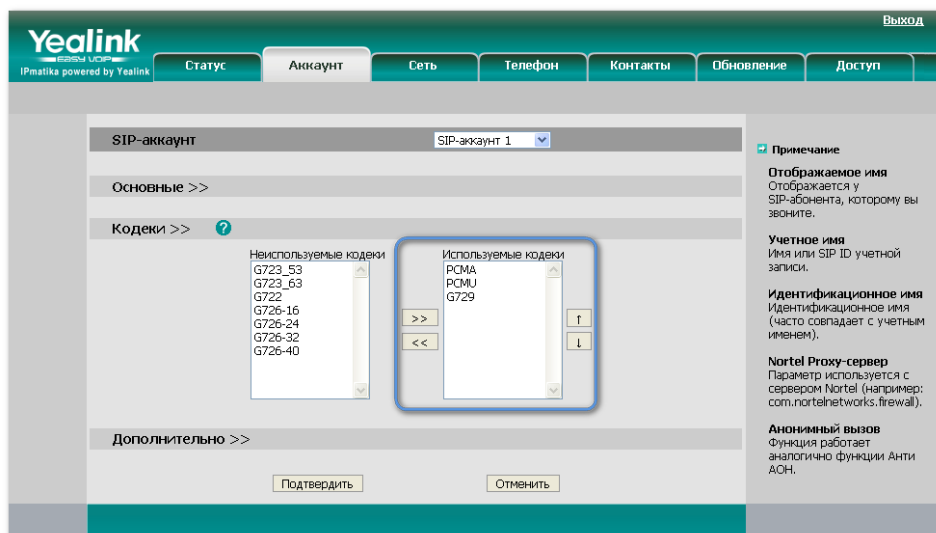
Yealink
EASY VOIP
IPmatika powered by Yealink

Выход

Статус
Аккаунт
Сеть
Телефон
Контакты
Обновление
Доступ

SIP-аккаунт
SIP-аккаунт 1

Основные >>

Кодеки >>

Неиспользуемые кодеки
G723_53
G723_63
G722
G726-16
G726-24
G726-32
G726-40

>>
<<

Используемые кодеки
PCMA
PCMU
G729

↑
↓

Дополнительно >>

Подтвердить
Отменить

Примечание

Отображаемое имя
Отображается у SIP-абонента, которому вы звоните.

Учетное имя
Имя или SIP ID учетной записи.

Идентификационное имя
Идентификационное имя (часто совпадает с учетным именем).

Nortel Proxy-сервер
Параметр используется с сервером Nortel (например: com.nortelnetworks.firewall).

Анонимный вызов
Функция работает аналогично функции Анти АОН.